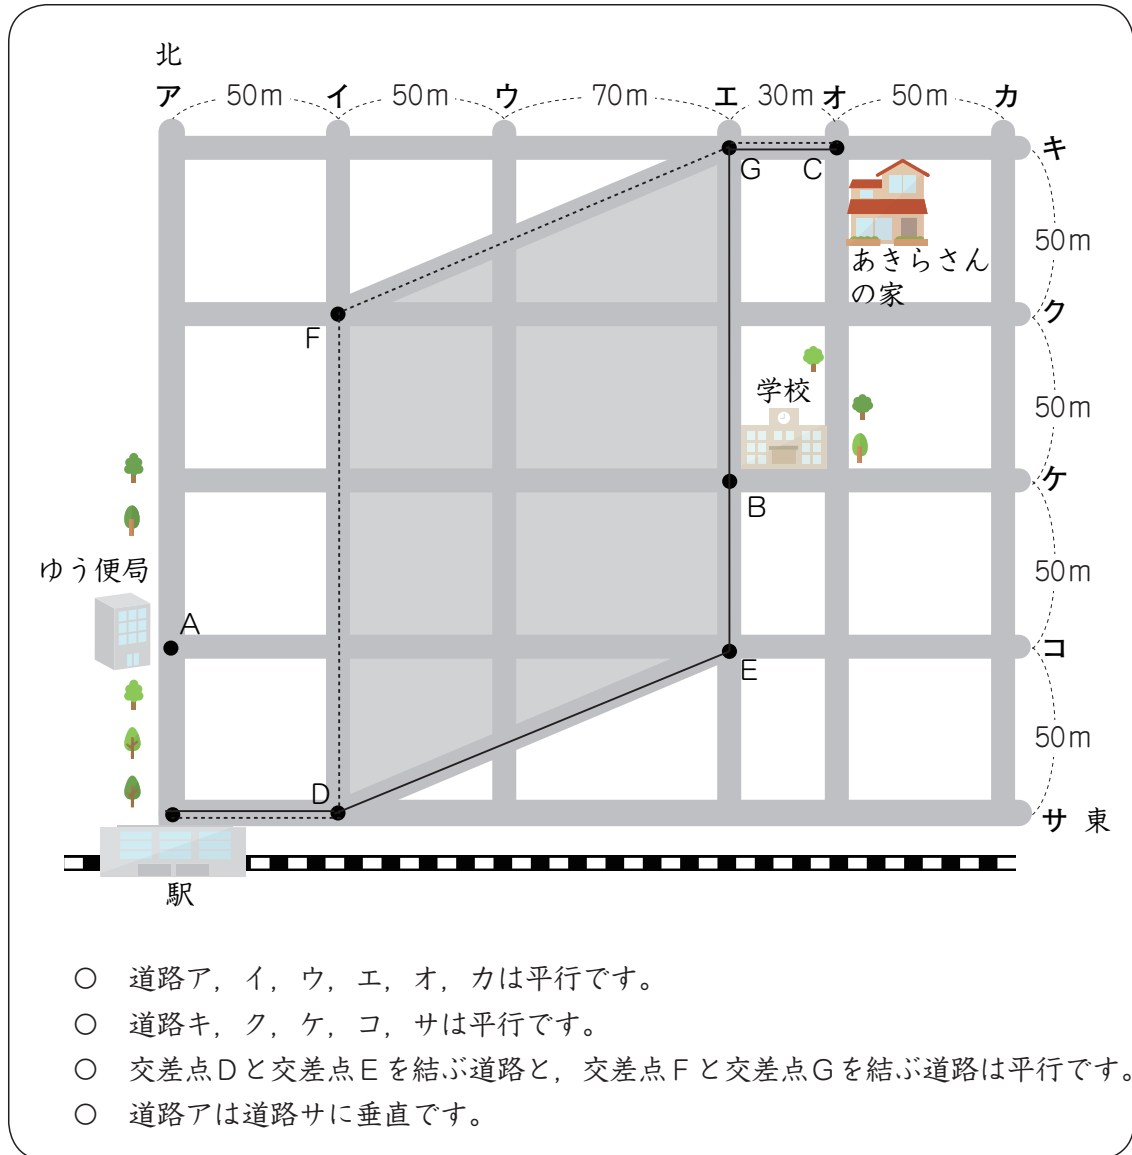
北

ア 50m イ 50m ウ 70m エ 30m オ 50m カ

キ

50m

ク

50m

ケ

50m

コ

50m

サ 東

G C

あきらさんの家

F

学校

B

ゆう便局

A

E

D

駅

○ 道路ア，イ，ウ，エ，オ，カは平行です。

○ 道路キ，ク，ケ，コ，サは平行です。

○ 交差点Dと交差点Eを結ぶ道路と，交差点Fと交差点Gを結ぶ道路は平行です。

○ 道路アは道路サに垂直です。